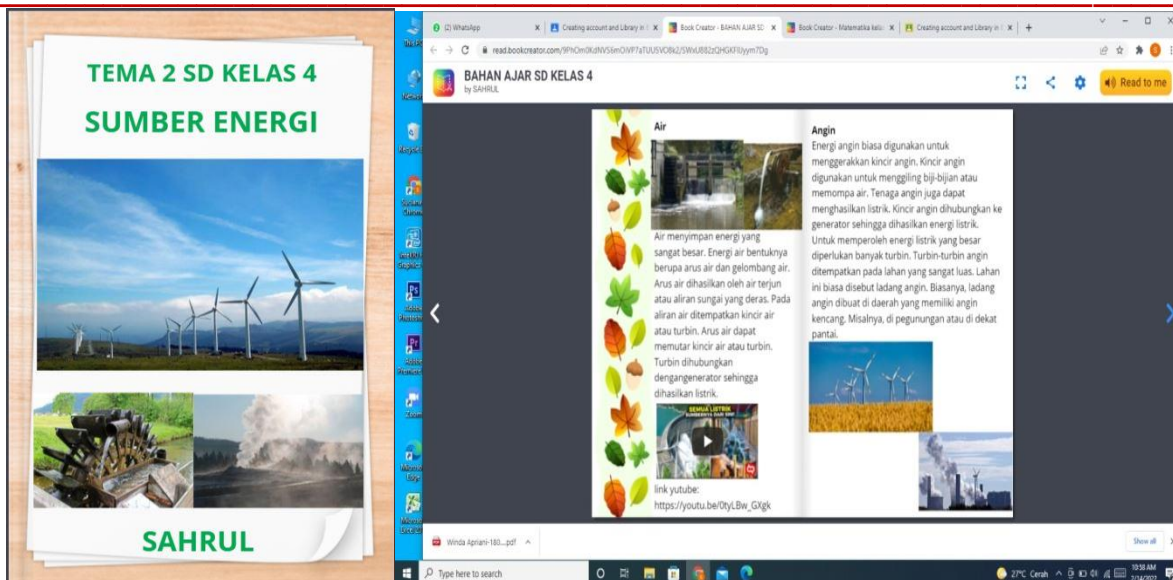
TEMA 2 SD KELAS 4

SUMBER ENERGI

SAHRUL

(2) WhatsApp | Creating account and Library in | Book Creator - BAHAN AJAR SD | Book Creator - Matematika kelas | Creating account and Library in

read.bookcreator.com/9PhOm0KdNVS6mOiVP7aTUU5VC8k2/SWxU882zQHGKFIUyym7Dg

BAHAN AJAR SD KELAS 4
by SAHRUL

Read to me

Air

Air menyimpan energi yang sangat besar. Energi air bentuknya berupa arus air dan gelombang air. Arus air dihasilkan oleh air terjun atau aliran sungai yang deras. Pada aliran air ditempatkan kincir air atau turbin. Arus air dapat memutar kincir air atau turbin. Turbin dihubungkan dengangenerator sehingga dihasilkan listrik.

SEMUA LISTRIK

link yutube:
https://youtu.be/0tyLBw_GXgk

Angin

Energi angin biasa digunakan untuk menggerakkan kincir angin. Kincir angin digunakan untuk menggiling biji-bijian atau memompa air. Tenaga angin juga dapat menghasilkan listrik. Kincir angin dihubungkan ke generator sehingga dihasilkan energi listrik. Untuk memperoleh energi listrik yang besar diperlukan banyak turbin. Turbin-turbin angin ditempatkan pada lahan yang sangat luas. Lahan ini biasa disebut ladang angin. Biasanya, ladang angin dibuat di daerah yang memiliki angin kencang. Misalnya, di pegunungan atau di dekat pantai.

Winda Apriani-180....pdf

Show all

Type here to search

27°C Cerah

10:38 AM